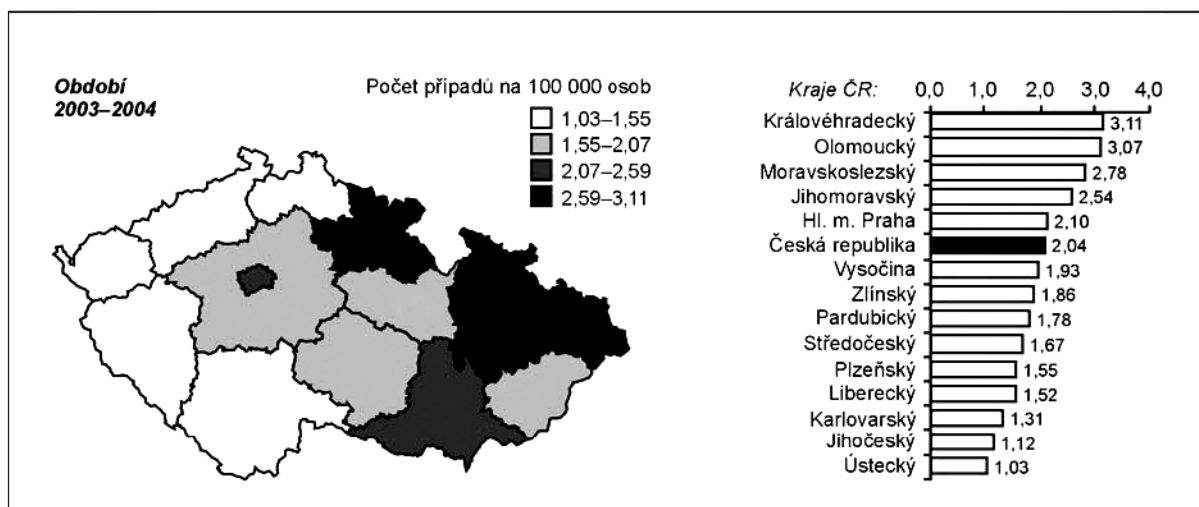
Období
2003–2004

Počet případů na 100 000 osob
1,03–1,55
1,55–2,07
2,07–2,59
2,59–3,11

Kraje ČR: 0,0 1,0 2,0 3,0 4,0

| Kraje ČR | |
|---|---|
| Královéhradecký | 3,11 |
| Olomoucký | 3,07 |
| Moravskoslezský | 2,78 |
| Jihomoravský | 2,54 |
| Hl. m. Praha | 2,10 |
| Česká republika | 2,04 |
| Vysočina | 1,93 |
| Zlínský | 1,86 |
| Pardubický | 1,78 |
| Středočeský | 1,67 |
| Plzeňský | 1,55 |
| Liberecký | 1,52 |
| Karlovarský | 1,31 |
| Jihočeský | 1,12 |
| Ústecký | 1,03 |